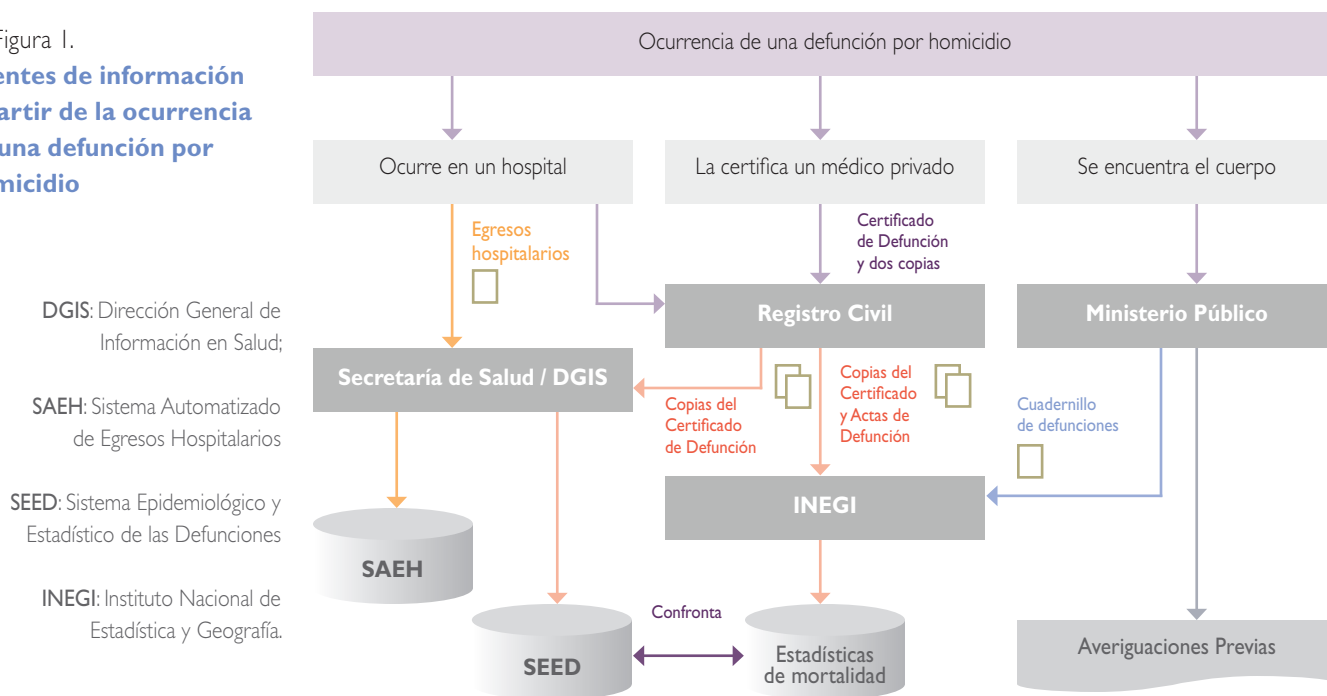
Figura 1.
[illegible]entes de información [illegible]artir de la ocurrencia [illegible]una defunción por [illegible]micidio

DGIS: Dirección General de Información en Salud;

SAEH: Sistema Automatizado de Egresos Hospitalarios

SEED: Sistema Epidemiológico y Estadístico de las Defunciones

INEGI: Instituto Nacional de Estadística y Geografía.

Ocurrencia de una defunción por homicidio

Ocurre en un hospital

La certifica un médico privado

Se encuentra el cuerpo

Egresos hospitalarios

Certificado de Defunción y dos copias

Registro Civil

Ministerio Público

Secretaría de Salud / DGIS

Copias del Certificado de Defunción

Copias del Certificado y Actas de Defunción

Cuadernillo de defunciones

INEGI

SAEH

SEED

Confronta

Estadísticas de mortalidad

Averiguaciones Previas